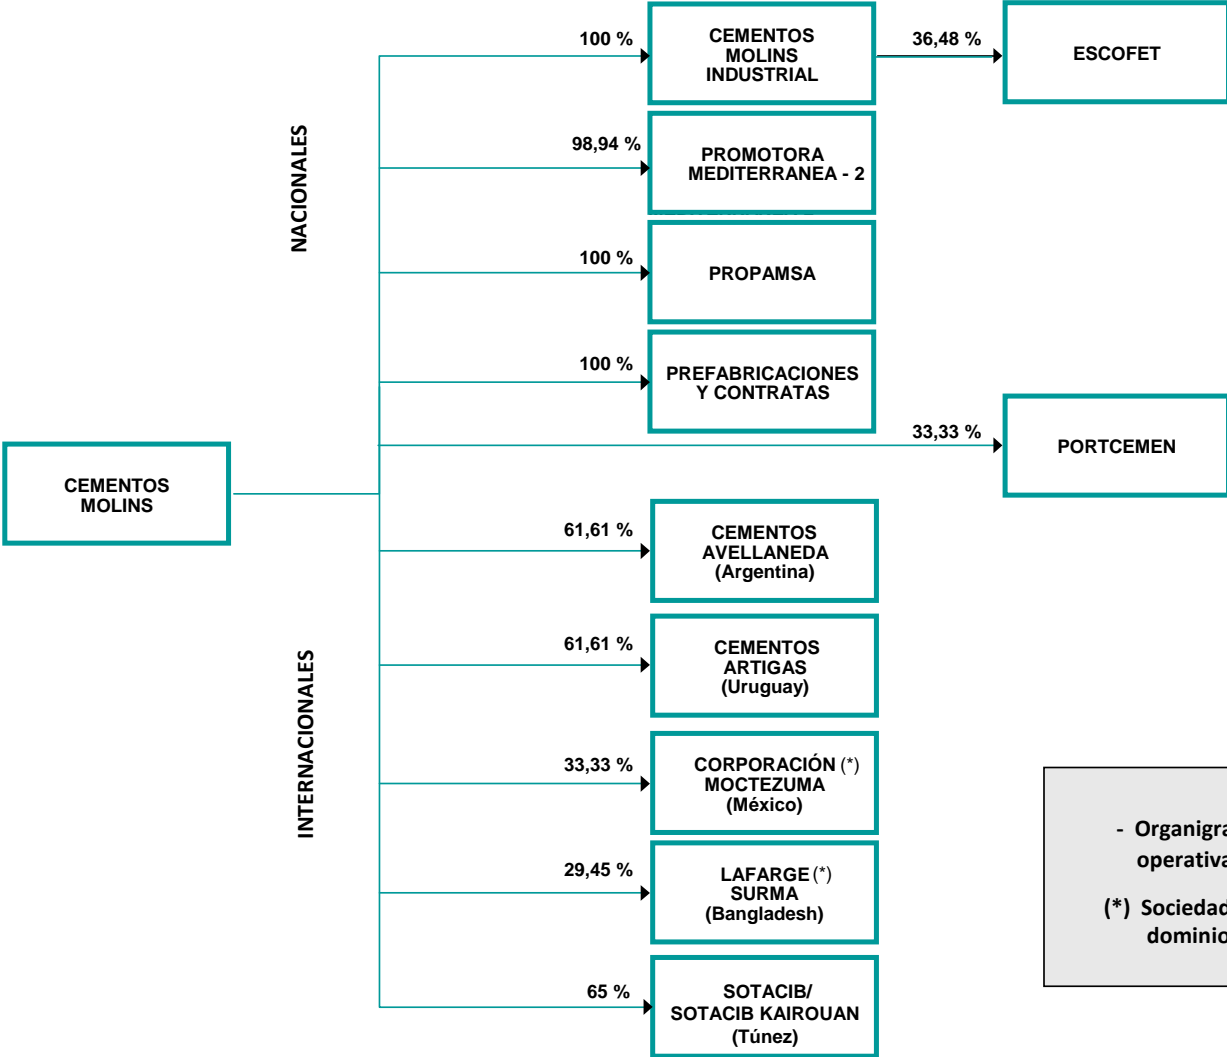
NACIONALES

INTERNACIONALES

CEMENTOS MOLINS

100 %

CEMENTOS MOLINS INDUSTRIAL

36,48 %

ESCOFET

98,94 %

PROMOTORA MEDITERRANEA - 2

100 %

PROPAMSA

100 %

PREFABRICACIONES Y CONTRATAS

33,33 %

PORTCEMEN

61,61 %

CEMENTOS AVELLANEDA (Argentina)

61,61 %

CEMENTOS ARTIGAS (Uruguay)

33,33 %

CORPORACIÓN (*) MOCTEZUMA (México)

29,45 %

LAFARGE (*) SURMA (Bangladesh)

65 %

SOTACIB/ SOTACIB KAIROUAN (Túnez)

- Organigra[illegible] operativa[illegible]

(*) Sociedad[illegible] dominio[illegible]